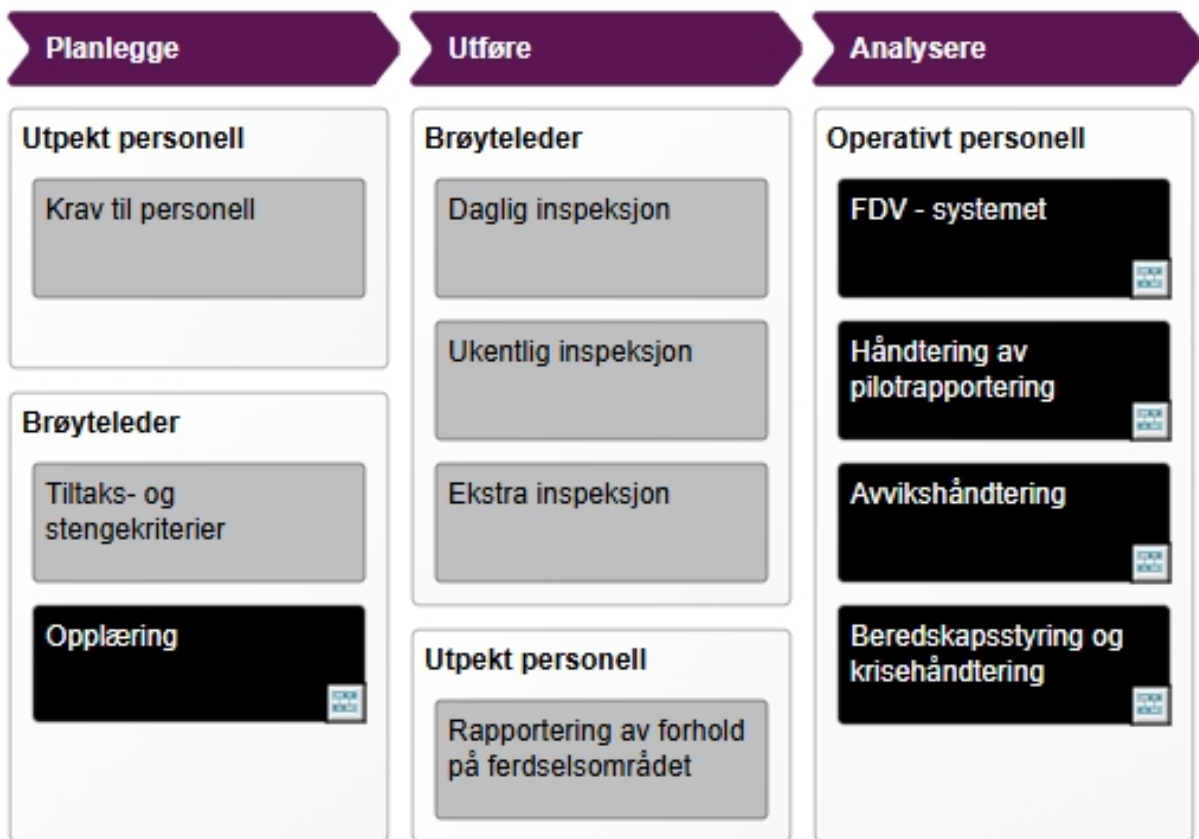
Planlegge

Utpekt personell

Krav til personell

Brøyteleder

Tiltaks- og stengekriterier

Opplæring

Utføre

Brøyteleder

Daglig inspeksjon

Ukentlig inspeksjon

Ekstra inspeksjon

Utpekt personell

Rapportering av forhold på ferdselsområdet

Analysere

Operativt personell

FDV - systemet

Håndtering av pilotrapportering

Avvikshåndtering

Beredskapsstyring og krisehåndtering